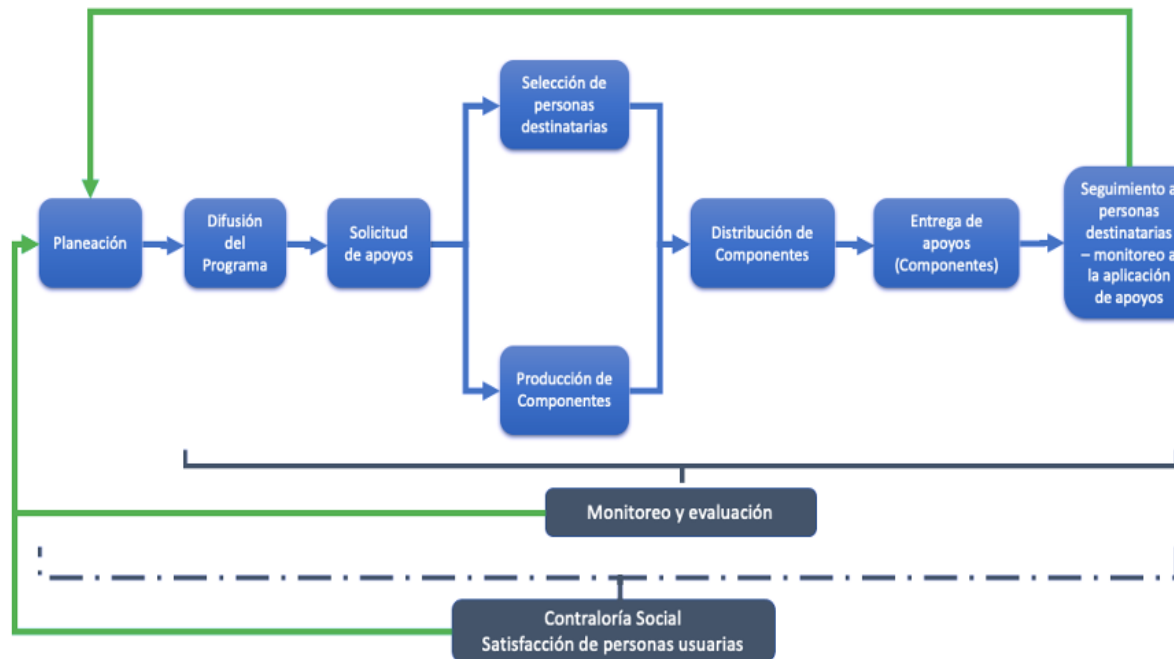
Planeación

Difusión del Programa

Solicitud de apoyos

Selección de personas destinatarias

Producción de Componentes

Distribución de Componentes

Entrega de apoyos (Componentes)

Seguimiento a personas destinatarias – monitoreo a la aplicación de apoyos

Monitoreo y evaluación

Contraloría Social
Satisfacción de personas usuarias